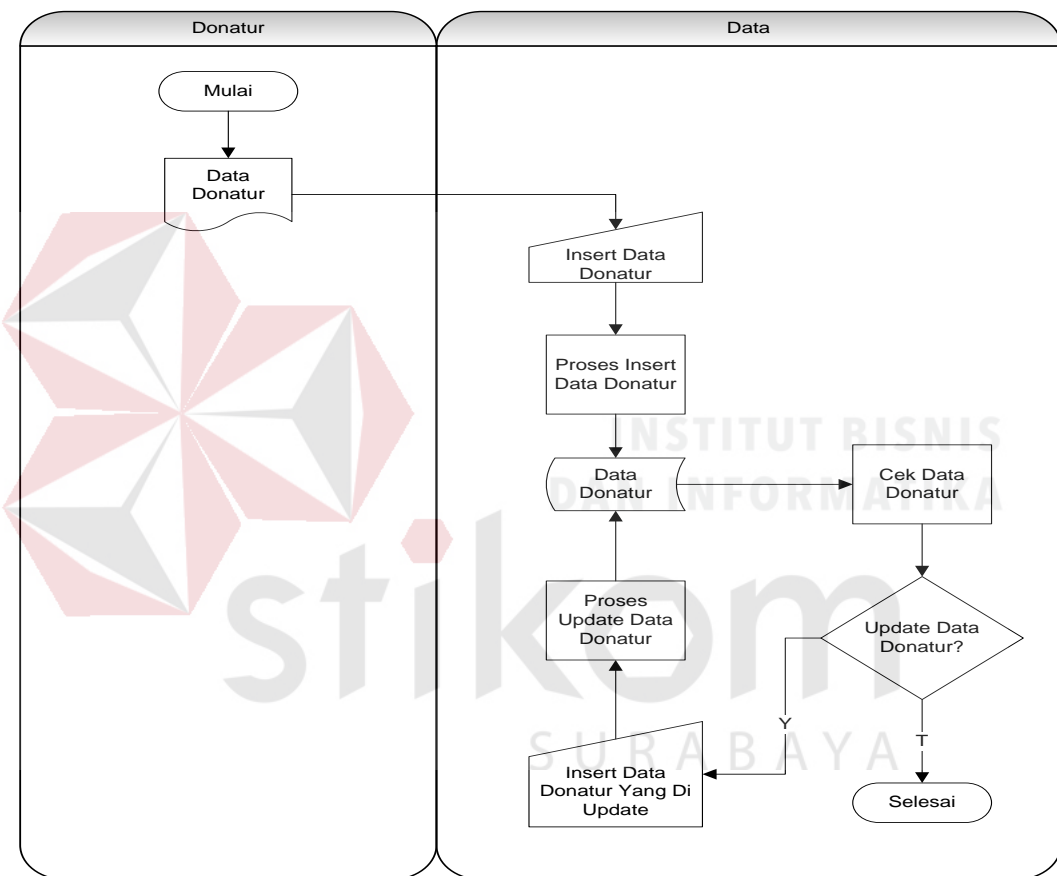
Donatur

Data

Mulai

Data Donatur

Insert Data Donatur

Proses Insert Data Donatur

INSTITUT BISNIS DAN INFORMATIKA

Data Donatur

Cek Data Donatur

Update Data Donatur?

stikom

Proses Update Data Donatur

Y

T

SURABAYA

Insert Data Donatur Yang Di Update

Selesai